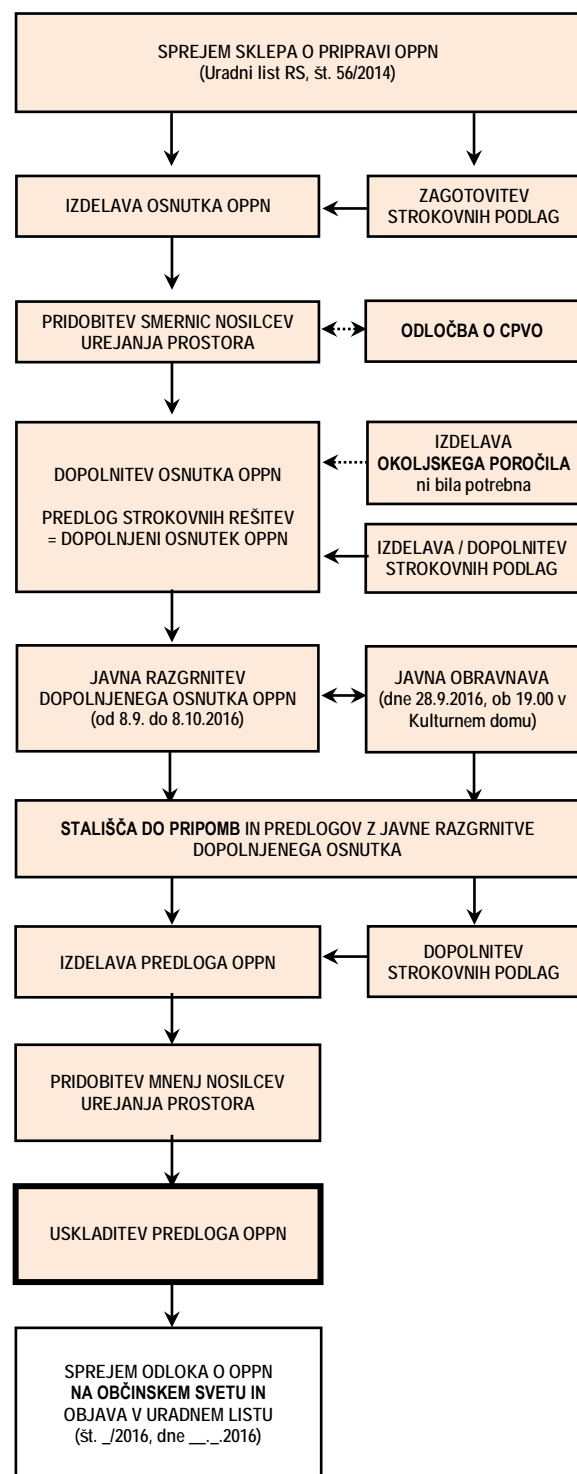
SPREJEM SKLEPA O PRIPRAVI OPPN
(Uradni list RS, št. 56/2014)

IZDELAVA OSNUTKA OPPN

ZAGOTOVITEV STROKOVNIH PODLAG

PRIDOBITEV SMERNIC NOSILCEV UREJANJA PROSTORA

ODLOČBA O CPVO

DOPOLNITEV OSNUTKA OPPN

PREDLOG STROKOVNIH REŠITEV = DOPOLNJENI OSNUTEK OPPN

IZDELAVA OKOLJSKEGA POROČILA ni bila potrebna

IZDELAVA / DOPOLNITEV STROKOVNIH PODLAG

JAVNA RAZGRNITEV DOPOLNJENEGA OSNUTKA OPPN (od 8.9. do 8.10.2016)

JAVNA OBRAVNAVA (dne 28.9.2016, ob 19.00 v Kulturnem domu)

STALIŠČA DO PRIPOMB IN PREDLOGOV Z JAVNE RAZGRNITVE DOPOLNJENEGA OSNUTKA

IZDELAVA PREDLOGA OPPN

DOPOLNITEV STROKOVNIH PODLAG

PRIDOBITEV MNENJ NOSILCEV UREJANJA PROSTORA

USKLADITEV PREDLOGA OPPN

SPREJEM ODLOKA O OPPN NA OBČINSKEM SVETU IN OBJAVA V URADNEM LISTU (št. _/2016, dne __._.2016)